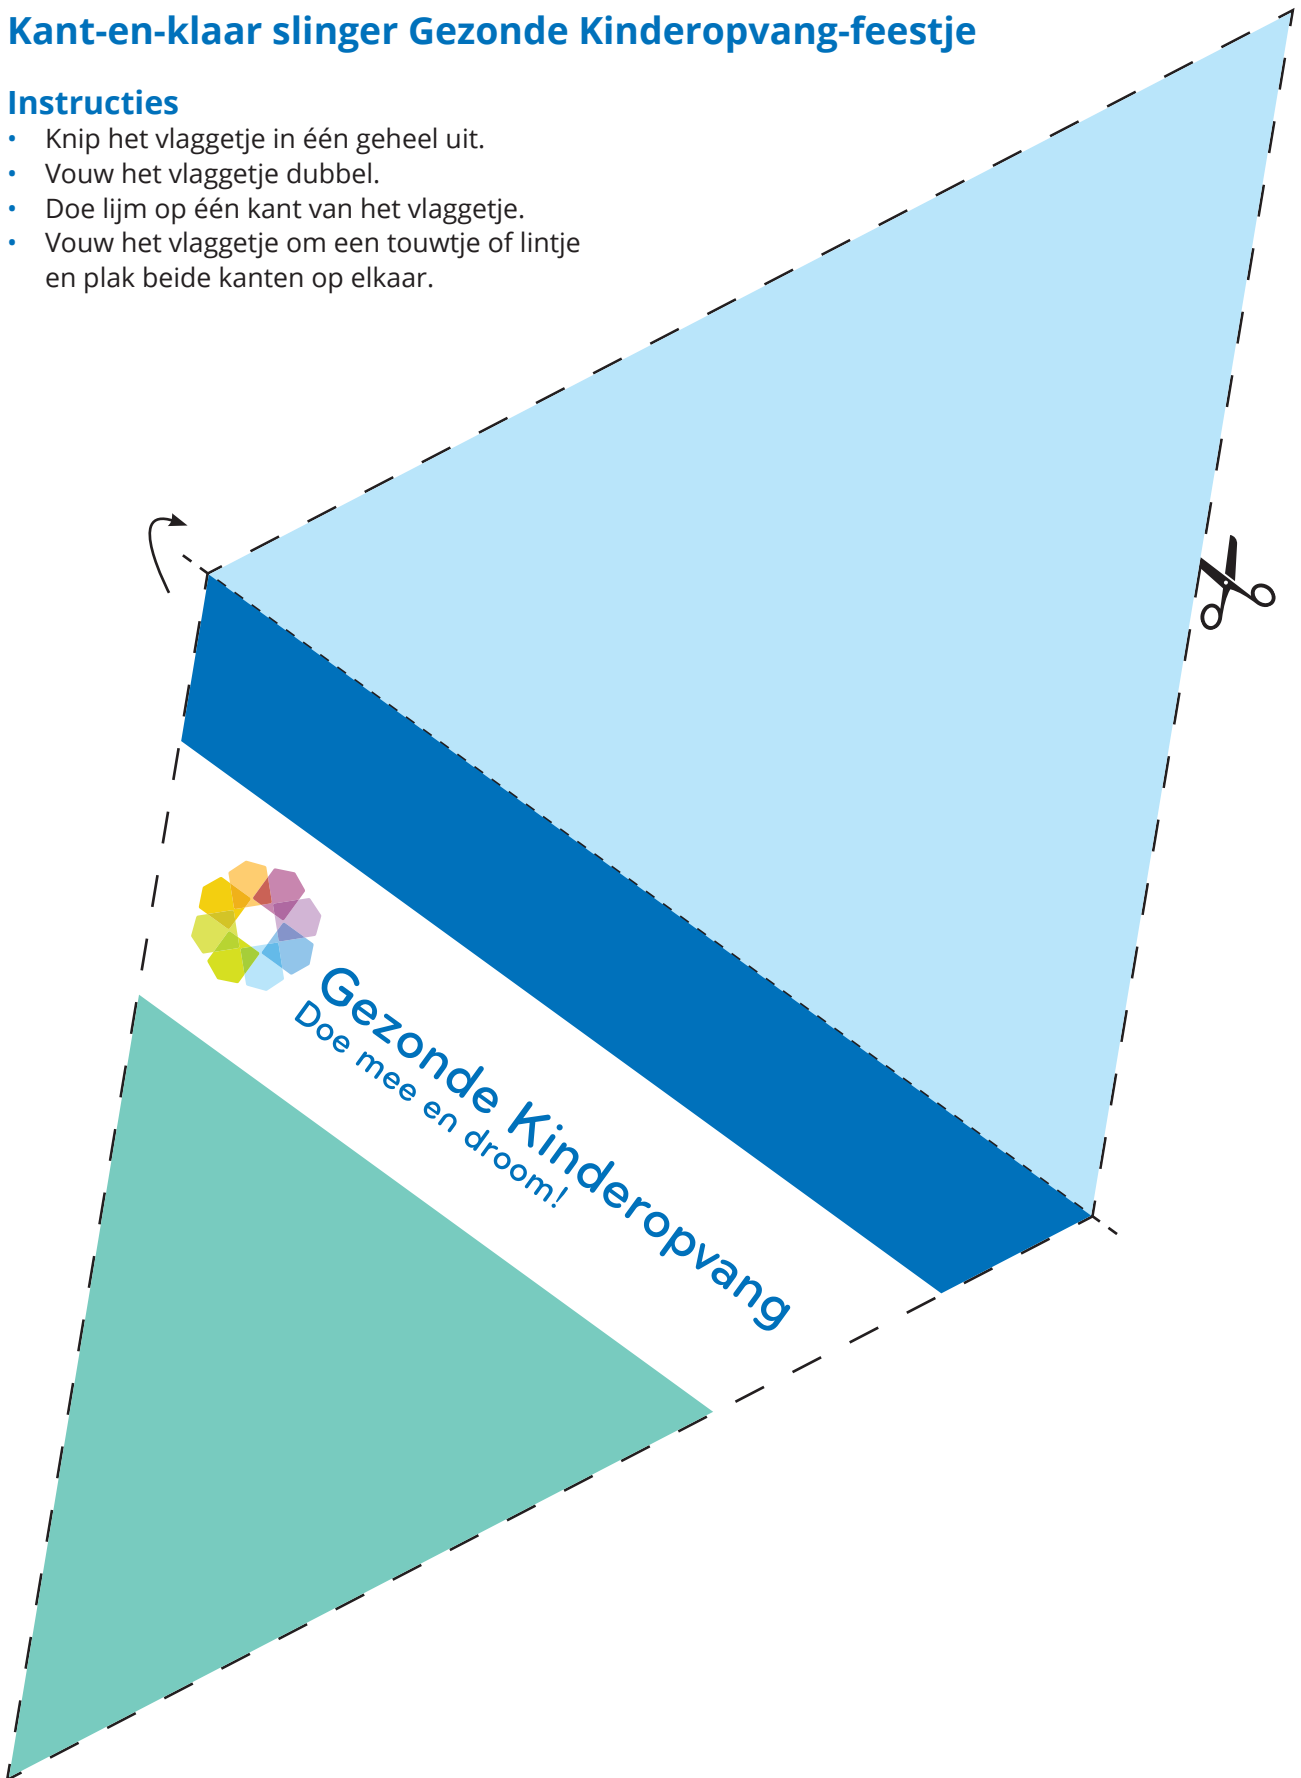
Kant-en-klaar slinger Gezonde Kinderopvang-feestje

Instructies
- Knip het vlaggetje in één geheel uit.
- Vouw het vlaggetje dubbel.
- Doe lijm op één kant van het vlaggetje.
- Vouw het vlaggetje om een touwtje of lintje en plak beide kanten op elkaar.

Gezonde Kinderopvang
Doe mee en droom!